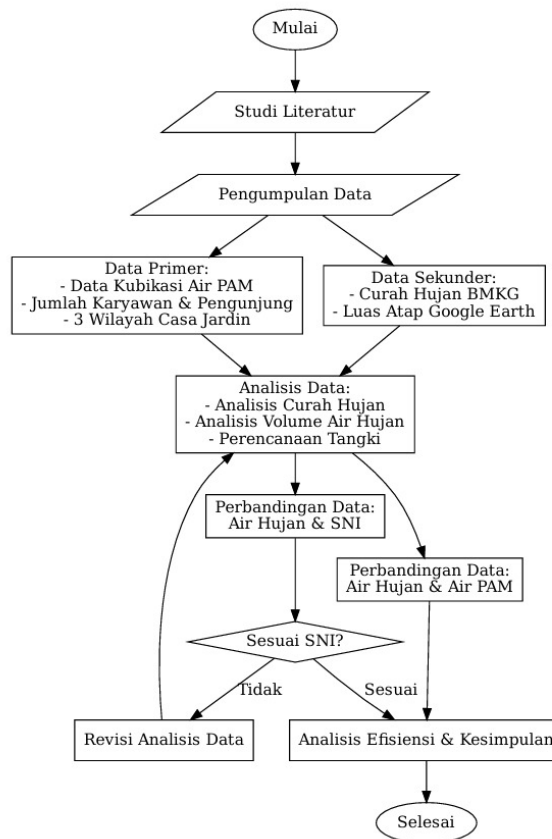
Mulai

Studi Literatur

Pengumpulan Data

Data Primer:
- Data Kubikasi Air PAM
- Jumlah Karyawan & Pengunjung
- 3 Wilayah Casa Jardin

Data Sekunder:
- Curah Hujan BMKG
- Luas Atap Google Earth

Analisis Data:
- Analisis Curah Hujan
- Analisis Volume Air Hujan
- Perencanaan Tangki

Perbandingan Data:
Air Hujan & SNI

Perbandingan Data:
Air Hujan & Air PAM

Sesuai SNI?

Tidak

Sesuai

Revisi Analisis Data

Analisis Efisiensi & Kesimpulan

Selesai